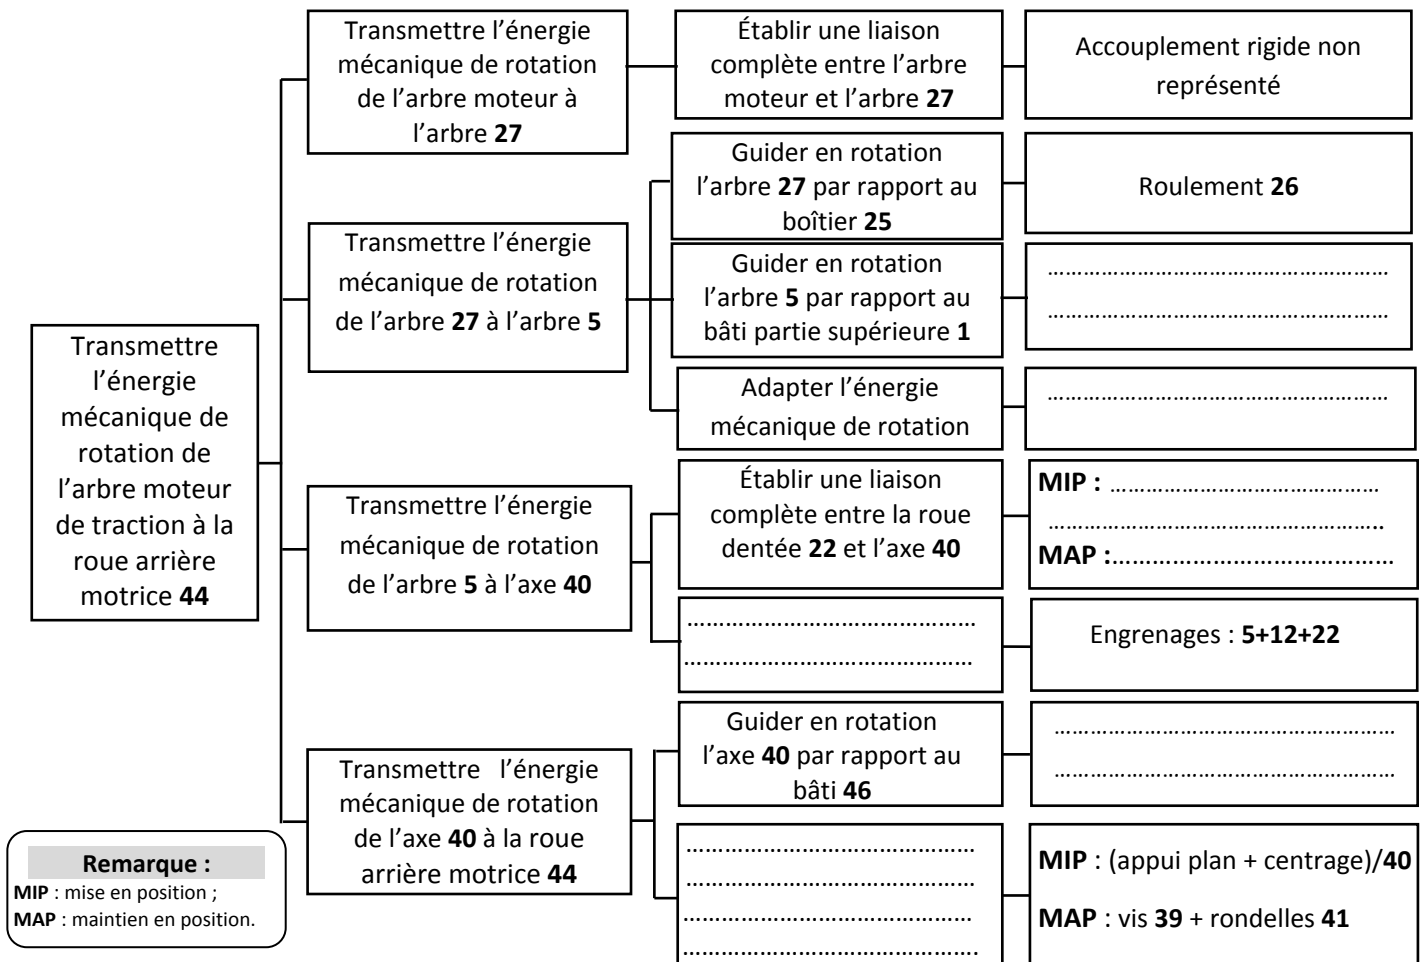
Transmettre l’énergie mécanique de rotation de l’arbre moteur de traction à la roue arrière motrice **44**

Transmettre l’énergie mécanique de rotation de l’arbre moteur à l’arbre **27**

Établir une liaison complète entre l’arbre moteur et l’arbre **27**

Accouplement rigide non représenté

Transmettre l’énergie mécanique de rotation de l’arbre **27** à l’arbre **5**

Guider en rotation l’arbre **27** par rapport au boîtier **25**

Roulement **26**

Guider en rotation l’arbre **5** par rapport au bâti partie supérieure **1**

………………………………………………
………………………………………………

Adapter l’énergie mécanique de rotation

………………………………………………

Transmettre l’énergie mécanique de rotation de l’arbre **5** à l’axe **40**

Établir une liaison complète entre la roue dentée **22** et l’axe **40**

**MIP :** ………………………………………
………………………………………………
**MAP :**……………………………………

………………………………………
………………………………………

Engrenages : **5+12+22**

Transmettre l’énergie mécanique de rotation de l’axe **40** à la roue arrière motrice **44**

Guider en rotation l’axe **40** par rapport au bâti **46**

………………………………………………
………………………………………………

………………………………………
………………………………………
………………………………………
………………………………………

**MIP** : (appui plan + centrage)/**40**

**MAP** : vis **39** + rondelles **41**

**Remarque :**
**MIP** : mise en position ;
**MAP** : maintien en position.